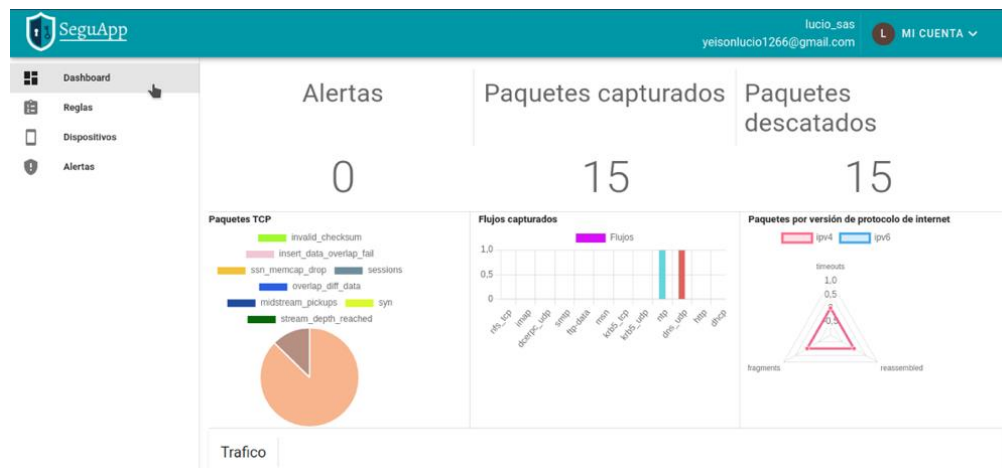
SeguApp

lucio_sas
yeisonlucio1266@gmail.com

L MI CUENTA

Dashboard
Reglas
Dispositivos
Alertas

Alertas

0

Paquetes capturados

15

Paquetes descatados

15

Paquetes TCP

invalid_checksum
insert_data_overlap_fail
ssn_memcap_drop
sessions
overlap_diff_data
midstream_pickups
syn
stream_depth_reached

Flujos capturados

Flujos

1,0
0,5
0

nfs_tcp
imap
dcerpc_udp
smtp
ftp-data
msn
krb5_tcp
krb5_udp
ntp
dns_udp
http
dhcp

Paquetes por versión de protocolo de internet

ipv4
ipv6

timeouts
1,0
0,5
0

fragments
reassembled

Trafico